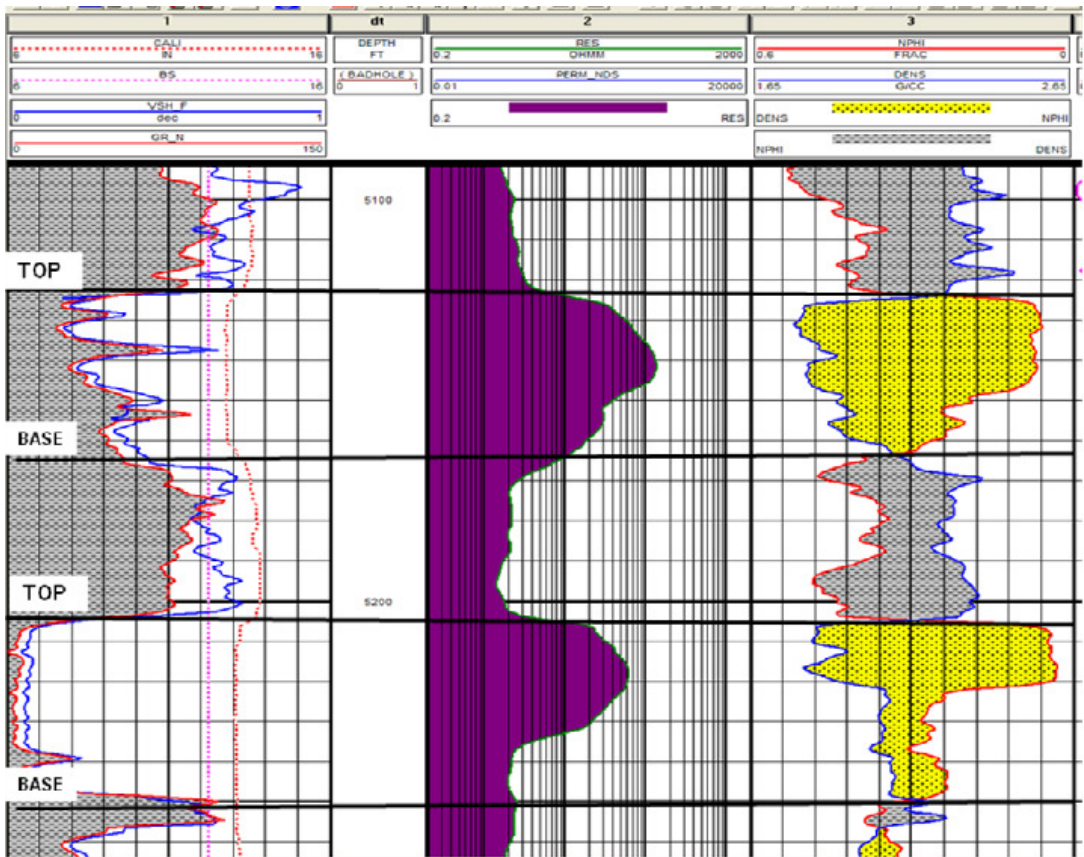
1
dt
2
3

CALI
6 IN 16
DEPTH
FT
RES
0.2 OHMM 2000
NPHI
0.6 FRAC 0

BS
6 16
(BADHOLE)
0 1
PERM_NDS
0.01 20000
DENS
1.65 G/CC 2.65

VSH_F
0 dec 1
0.2 RES
DENS NPHI

GR_N
0 150
NPHI DENS

5100

TOP

BASE

TOP

5200

BASE